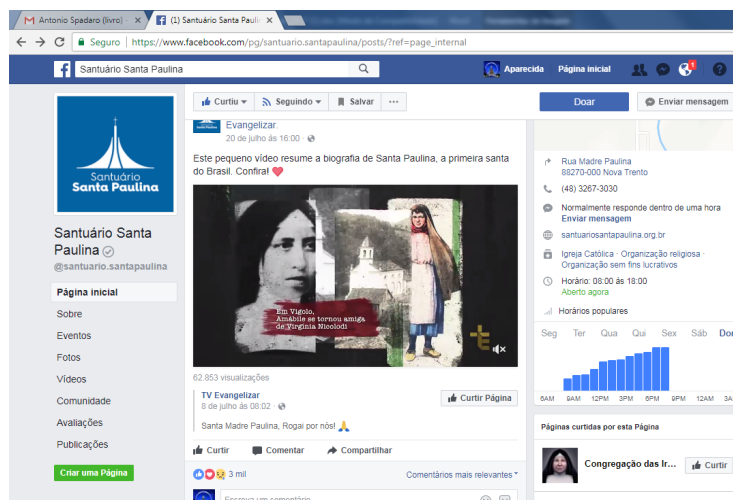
Antonio Spadaro (livro) ×
(1) Santuário Santa Paulin ×

Seguro | https://www.facebook.com/pg/santuario.santapaulina/posts/?ref=page_internal

Santuário Santa Paulina

Aparecida Página inicial

Santuário Santa Paulina

Santuário Santa Paulina
@santuario.santapaulina

Página inicial
Sobre
Eventos
Fotos
Vídeos
Comunidade
Avaliações
Publicações

Criar uma Página

Curtiu ▾ Seguindo ▾ Salvar ···

Doar Enviar mensagem

Evangelizar
20 de julho às 16:00 ·

Este pequeno vídeo resume a biografia de Santa Paulina, a primeira santa do Brasil. Confira! ❤️

Em Vigolo, Amábile se tornou amiga de Virgínia Nicolodi

62.853 visualizações

TV Evangelizar
8 de julho às 08:02 ·
Curtir Página

Santa Madre Paulina, Rogai por nós! 🙏

Curtir Comentar Compartilhar

3 mil
Comentários mais relevantes ▾

Rua Madre Paulina
88270-000 Nova Trento

(48) 3267-3030

Normalmente responde dentro de uma hora
Enviar mensagem

santuariosantapaulina.org.br

Igreja Católica · Organização religiosa · Organização sem fins lucrativos

Horário: 08:00 às 18:00
Aberto agora

Horários populares

Seg Ter Qua Qui Sex Sáb Do

6AM 9AM 12PM 3PM 6PM 9PM 12AM 3A

Páginas curtidas por esta Página

Congregação das Ir...
Curtir